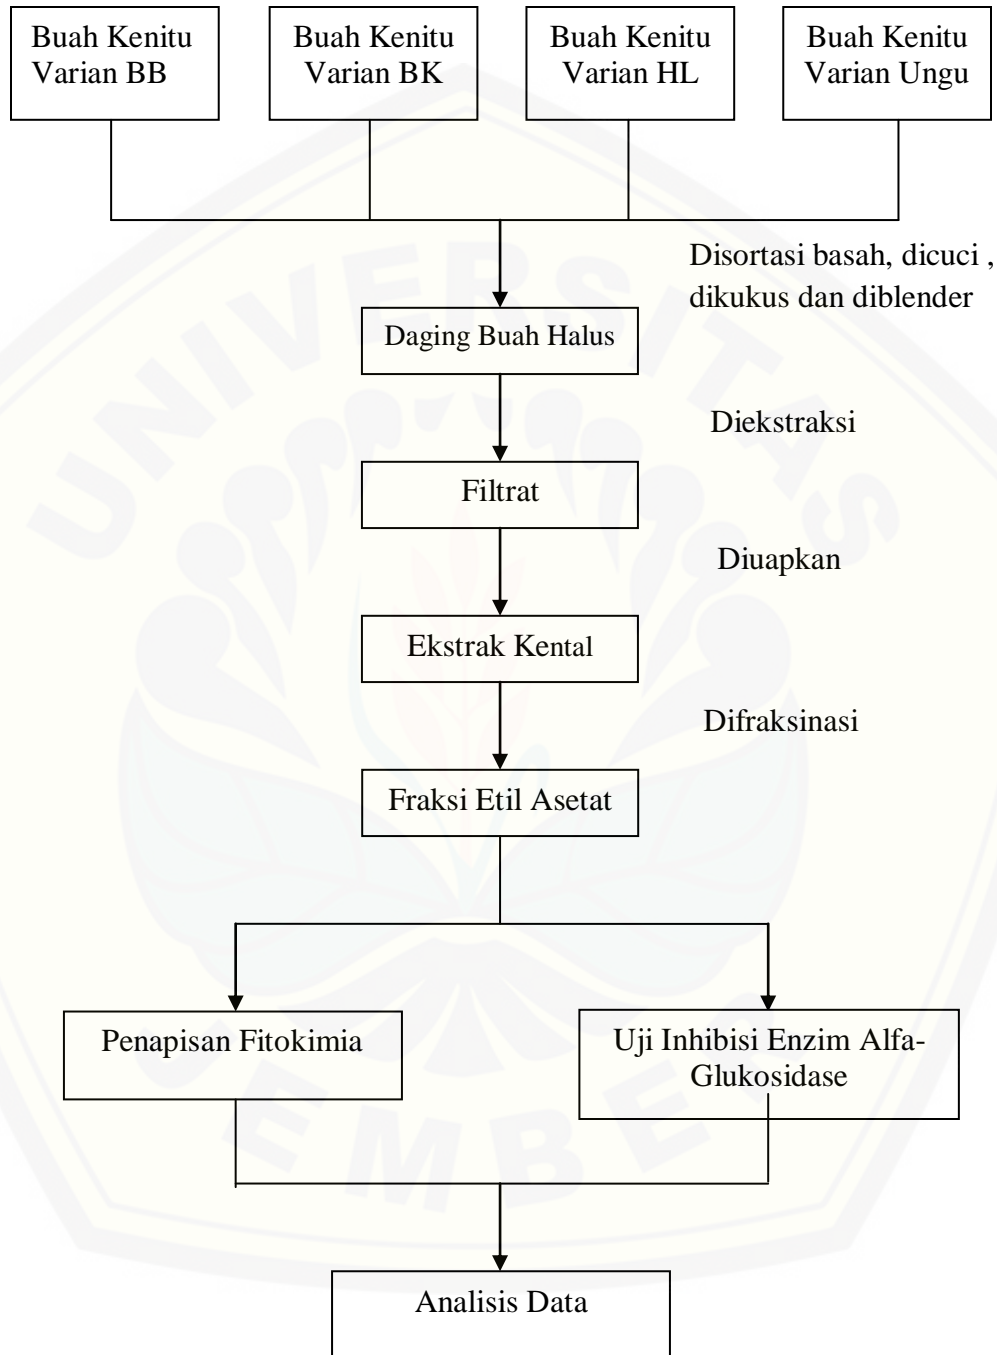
Buah Kenitu Varian BB

Buah Kenitu Varian BK

Buah Kenitu Varian HL

Buah Kenitu Varian Ungu

Disortasi basah, dicuci , dikukus dan diblender

Daging Buah Halus

Diekstraksi

Filtrat

Diuapkan

Ekstrak Kental

Difraksinasi

Fraksi Etil Asetat

Penapisan Fitokimia

Uji Inhibisi Enzim Alfa-Glukosidase

Analisis Data